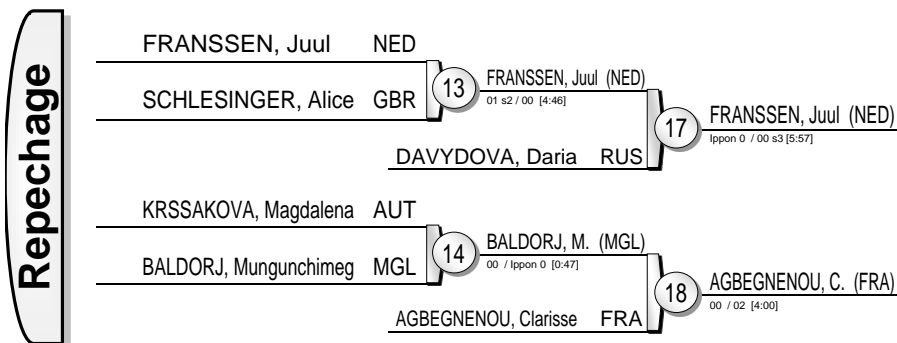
Repechage

FRANSSEN, Juul NED

SCHLESINGER, Alice GBR

13

FRANSSEN, Juul (NED)
01 s2 / 00 [4:46]

DAVYDOVA, Daria RUS

17

FRANSSEN, Juul (NED)
Ippon 0 / 00 s3 [5:57]

KRSSAKOVA, Magdalena AUT

BALDORJ, Mungunchimeg MGL

14

BALDORJ, M. (MGL)
00 / Ippon 0 [0:47]

AGBEGNENOU, Clarisse FRA

18

AGBEGNENOU, C. (FRA)
00 / 02 [4:00]